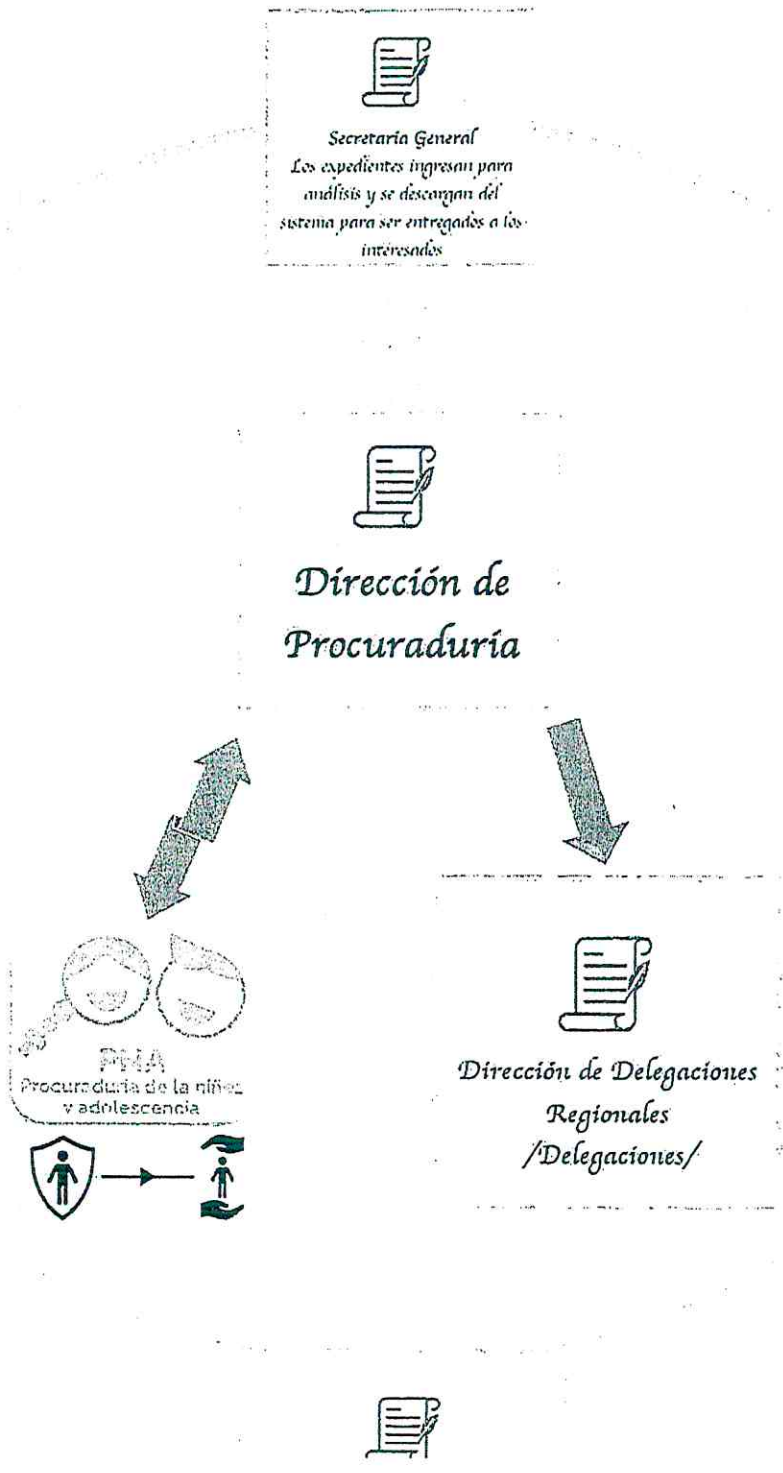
Secretaria General
Los expedientes ingresan para análisis y se descargan del sistema para ser entregados a los interesados

Dirección de Procuraduria

PNA
Procuraduria de la niñez y adolescencia

Dirección de Delegaciones Regionales /Delegaciones/